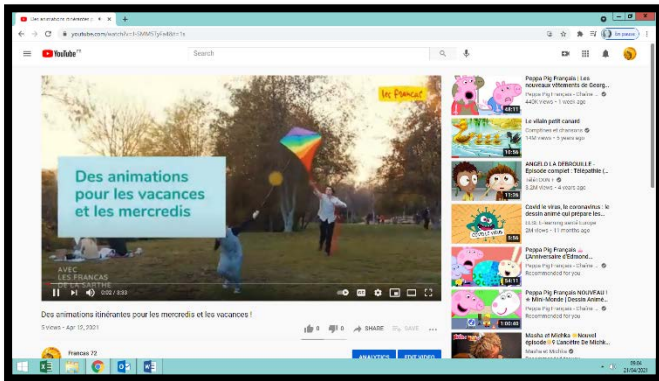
Des animations itinérantes p ×

youtube.com/watch?v=5MMSTyF4dBl&t=1s

YouTube FR

Search

En pause

les francas

Des animations pour les vacances et les mercredis

AVEC LES FRANCAS DE LA SARTHE

0:02 / 3:33

Des animations itinérantes pour les mercredis et les vacances !

5 views • Apr 13, 2021

0 0 SHARE SAVE

Francas 72

ANALYTICS EDIT VIDEO

Peppa Pig Français | Les nouveaux vêtements de Georg...
Peppa Pig Français - Chaîne...
440K views • 1 week ago

48:11

Le vilain petit canard
Comptines et chansons
14M views • 5 years ago

12:56

ANGELO LA DEBROUILLE - Episode complet : Télépathie (...
Angelo TV
5.2M views • 4 years ago

11:26

Covid le virus, le coronavirus : le dessin animé qui prépare les...
ELSE E-learning santé Europe
2M views • 11 months ago

5:56

Peppa Pig Français 🎈 L'Anniversaire d'Edmond...
Peppa Pig Français - Chaîne...
Recommended for you

54:11

Peppa Pig Français NOUVEAU ! ★ Mini-Monde | Dessin Animé...
Peppa Pig Français - Chaîne...
Recommended for you

1:00:40

Masha et Michka Nouvel épisode L'arcitre De Michk...
Masha et Michka
Recommended for you

09:06
21/04/2021